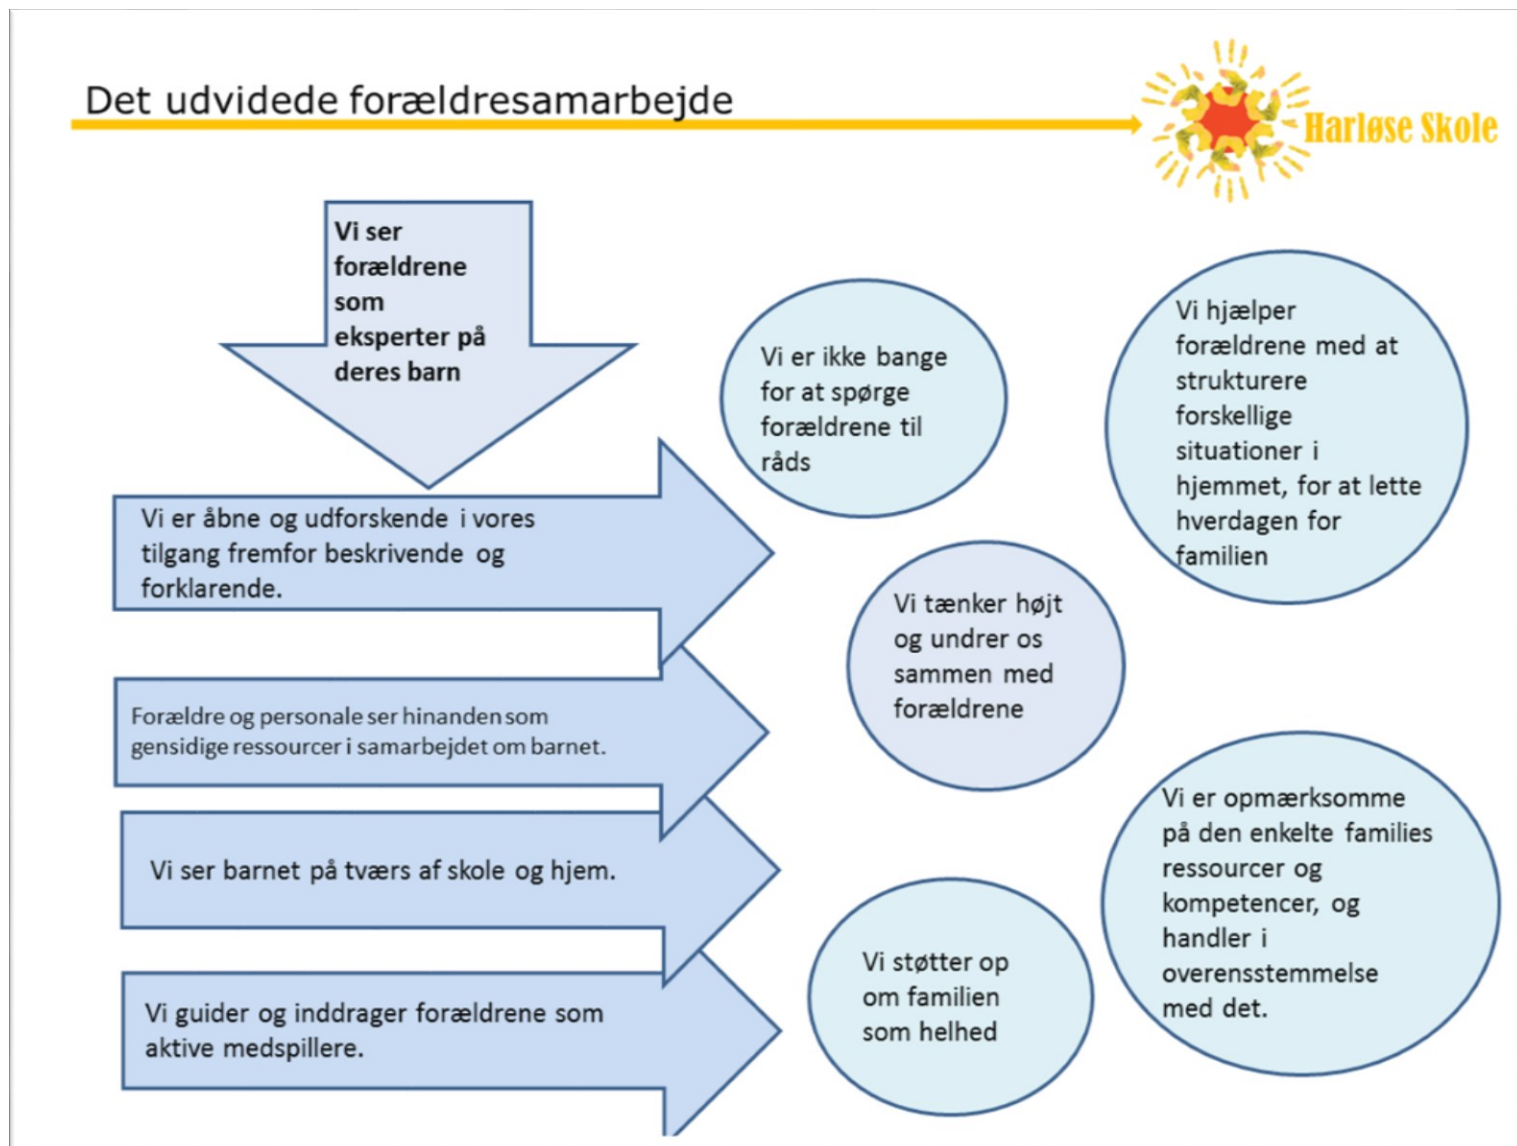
Det udvidede forældresamarbejde

Harløse Skole

Vi ser forældrene som eksperter på deres barn

Vi er åbne og udforskende i vores tilgang fremfor beskrivende og forklarende.

Forældre og personale ser hinanden som gensidige ressourcer i samarbejdet om barnet.

Vi ser barnet på tværs af skole og hjem.

Vi guider og inddrager forældrene som aktive medspillere.

Vi er ikke bange for at spørge forældrene til råds

Vi hjælper forældrene med at strukturere forskellige situationer i hjemmet, for at lette hverdagen for familien

Vi tænker højt og undrer os sammen med forældrene

Vi er opmærksomme på den enkelte families ressourcer og kompetencer, og handler i overensstemmelse med det.

Vi støtter op om familien som helhed